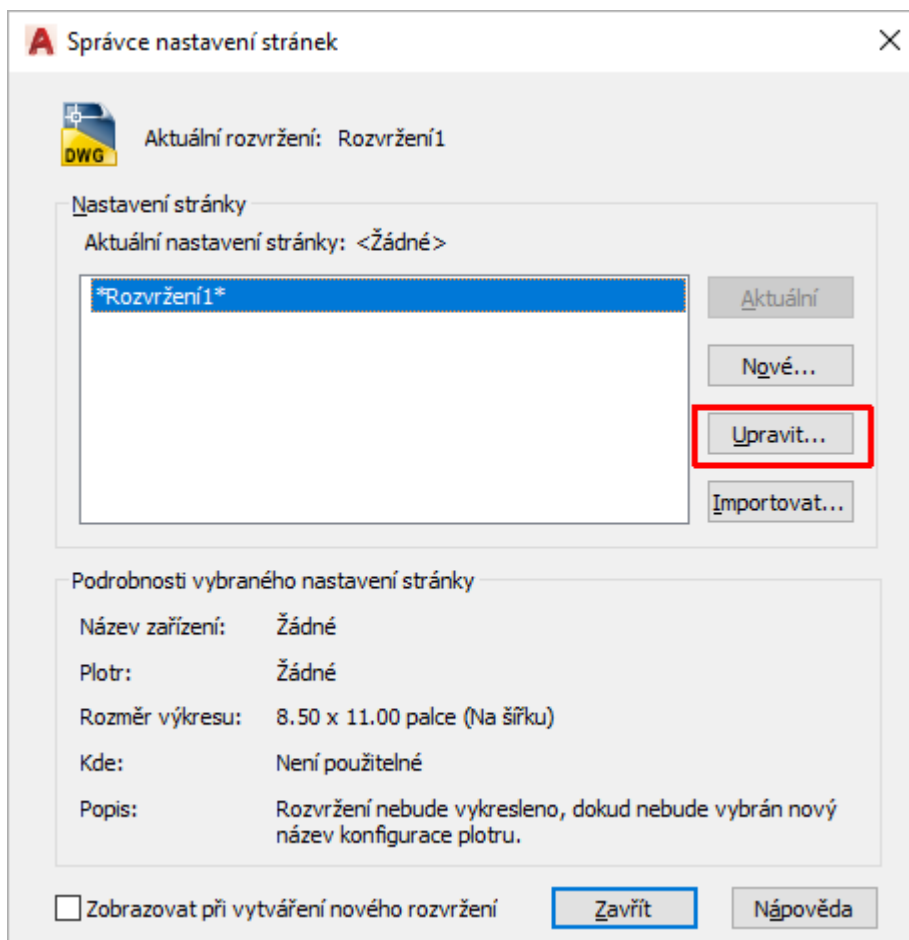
Správce nastavení stránek

DWG

Aktuální rozvržení: Rozvržení1

Nastavení stránky

Aktuální nastavení stránky: <Žádné>

*Rozvržení1*

Aktuální

Nové...

Upravit...

Importovat...

Podrobnosti vybraného nastavení stránky

| | |
|---|---|
| Název zařízení: | Žádné |
| Plotr: | Žádné |
| Rozměr výkresu: | 8.50 x 11.00 palce (Na šířku) |
| Kde: | Není použitelné |
| Popis: | Rozvržení nebude vykresleno, dokud nebude vybrán nový název konfigurace plotru. |

Zobrazovat při vytváření nového rozvržení

Zavřít

Nápověda